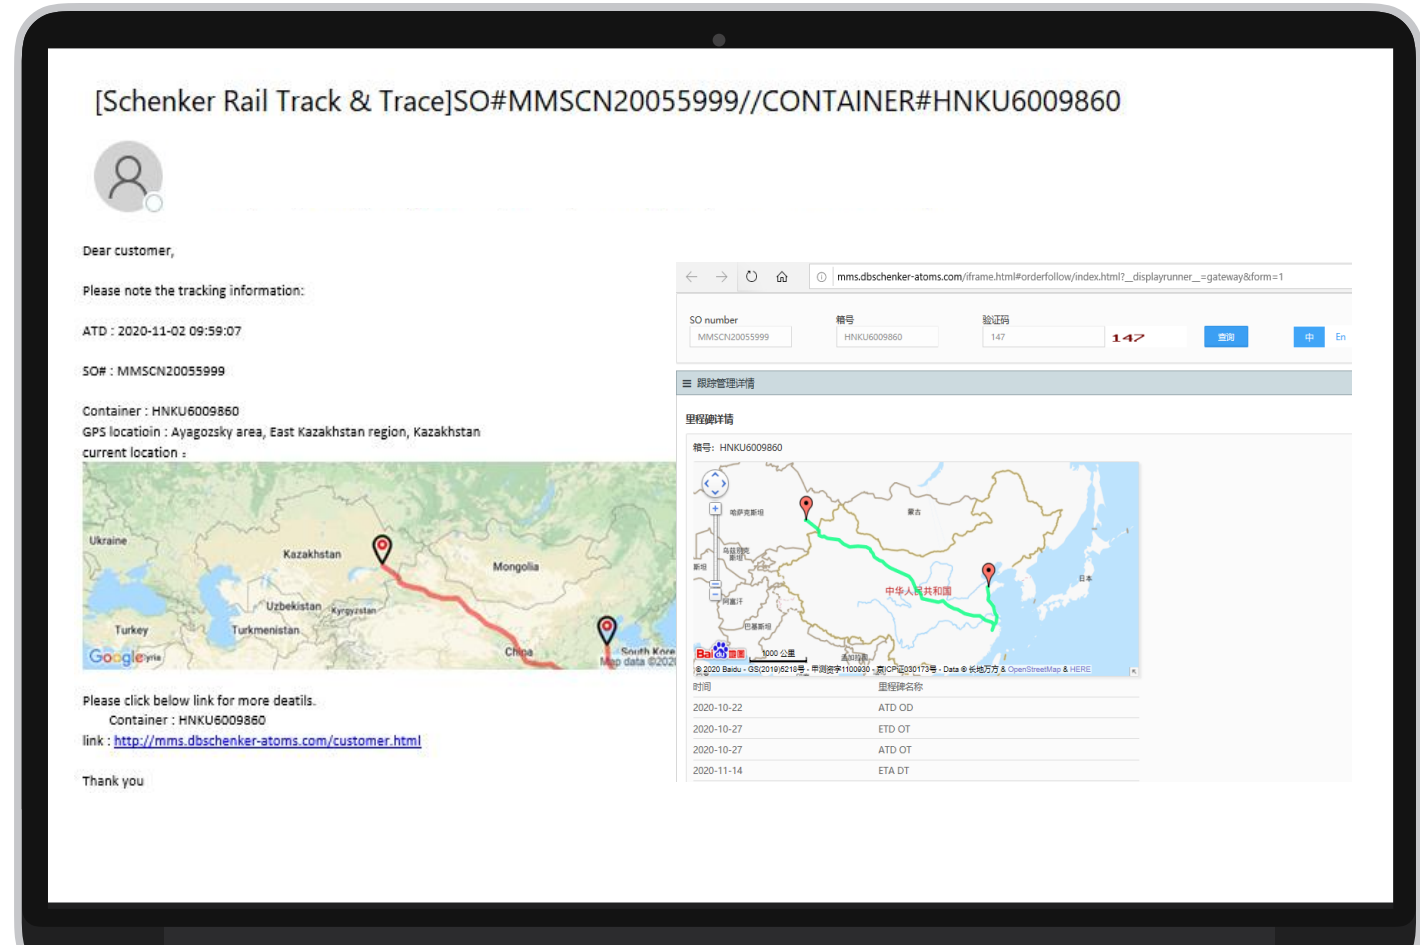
[Schenker Rail Track & Trace]SO#MMSCN20055999//CONTAINER#HNKU6009860

Dear customer,

Please note the tracking information:

ATD : 2020-11-02 09:59:07

SO# : MMSCN20055999

Container : HNKU6009860
GPS locatioin : Ayagozsky area, East Kazakhstan region, Kazakhstan
current location :

Ukraine
Kazakhstan
Mongolia
Uzbekistan
Kyrgyzstan
Turkey
Turkmenistan
China
South Korea
Google
Map data ©202

Please click below link for more deatils.
Container : HNKU6009860
link : http://mms.dbschenker-atoms.com/customer.html

Thank you

mms.dbschenker-atoms.com/iframe.html#orderfollow/index.html?_displayrunner_=gateway&form=1

SO number
MMSCN20055999
箱号
HNKU6009860
验证码
147
147
查询
中
En

≡ 跟踪管理详情

里程碑详情

箱号：HNKU6009860

哈萨克斯坦
蒙古
乌兹别克
新疆
巴基斯坦
中华人民共和国
日本
1000 公里
Baidu地图
© 2020 Baidu - GS(2019)5218号 - 甲测资字1100930 - 京ICP证030173号 - Data © 长地万方 & OpenStreetMap & HERE

| 时间 | 里程碑名称 |
|---|---|
| 2020-10-22 | ATD OD |
| 2020-10-27 | ETD OT |
| 2020-10-27 | ATD OT |
| 2020-11-14 | ETA DT |